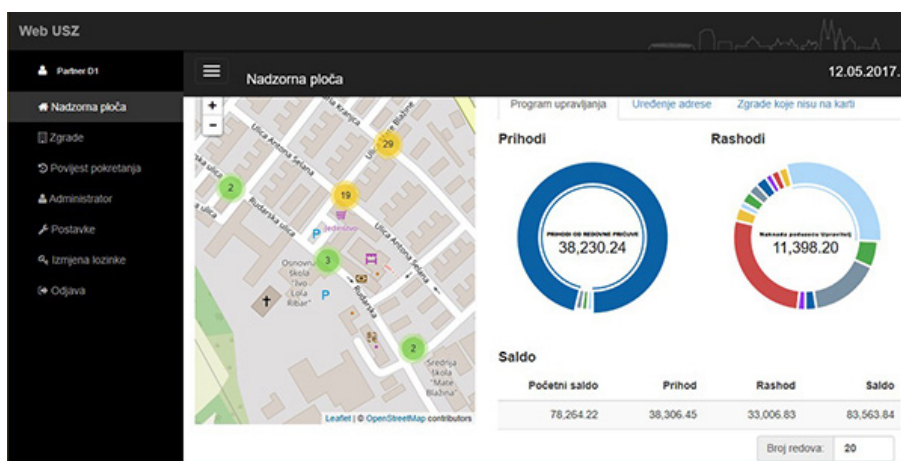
Web USZ

Partner D1

Nadzorna ploča

Zgrade

Povijest pokretanja

Administrator

Postavke

Izmjena lozinke

Odjava

Nadzorna ploča

12.05.2017.

+
-

Ulica Antuna Šešana

Ulica Blažine

Rudarska ulica

Ulica Antuna Šešana

Rudarska

Osnovna škola "Ivo Lola Ribar"

Srednja škola "Mate Blažina"

jedinstvo

29

2

19

3

2

P

P

Leaflet | © OpenStreetMap contributors

Program upravljanja

Uređenje adrese

Zgrade koje nisu na karti

Prihodi

PRIHODI OD REDOVNE PRIČUVE
38,230.24

Rashodi

Naknada podacna Upravitelj
11,398.20

Saldo

| Početni saldo | Prihod | Rashod | Saldo |
|---|---|---|---|
| 78,264.22 | 38,306.45 | 33,006.83 | 83,563.84 |

Broj redova: 20